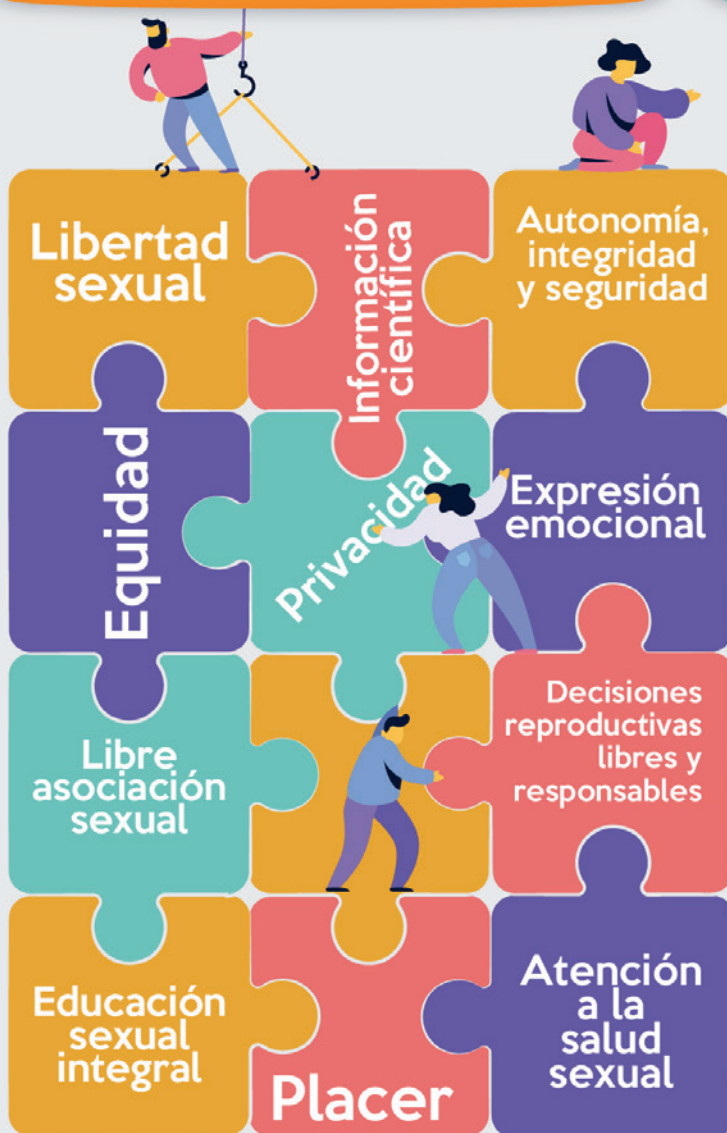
Libertad sexual

Información científica

Autonomía, integridad y seguridad

Equidad

Privacidad

Expresión emocional

Libre asociación sexual

Decisiones reproductivas libres y responsables

Educación sexual integral

Placer

Atención a la salud sexual